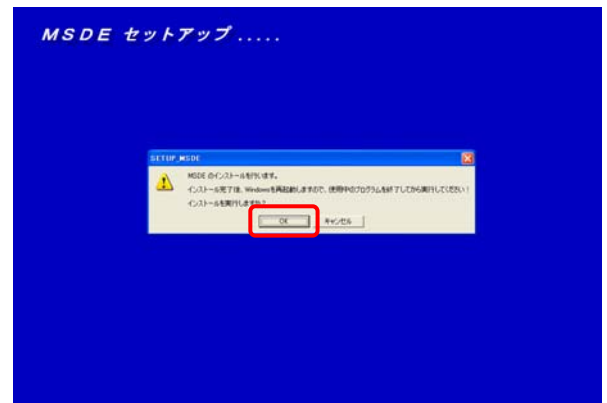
MSDE セットアップ.....

SETUP_MSDE

MSDE のインストールを行います。

インストール完了後、Windowsを再起動しますので、使用中のプログラムを終了してから実行してください！

インストールを実行しますか？

OK

キャンセル